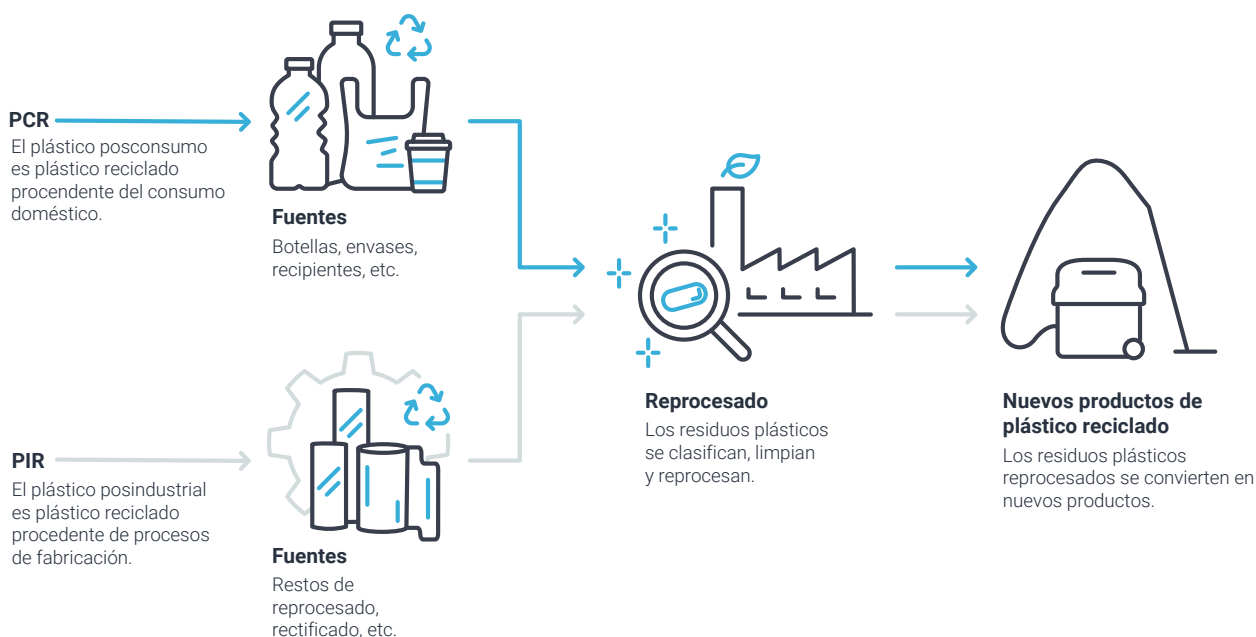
PCR
El plástico posconsumo es plástico reciclado procendente del consumo doméstico.

Fuentes
Botellas, envases, recipientes, etc.

PIR
El plástico posindustrial es plástico reciclado procedente de procesos de fabricación.

Fuentes
Restos de reprocesado, rectificado, etc.

Reprocesado
Los residuos plásticos se clasifican, limpian y reprocesan.

Nuevos productos de plástico reciclado
Los residuos plásticos reprocesados se convierten en nuevos productos.